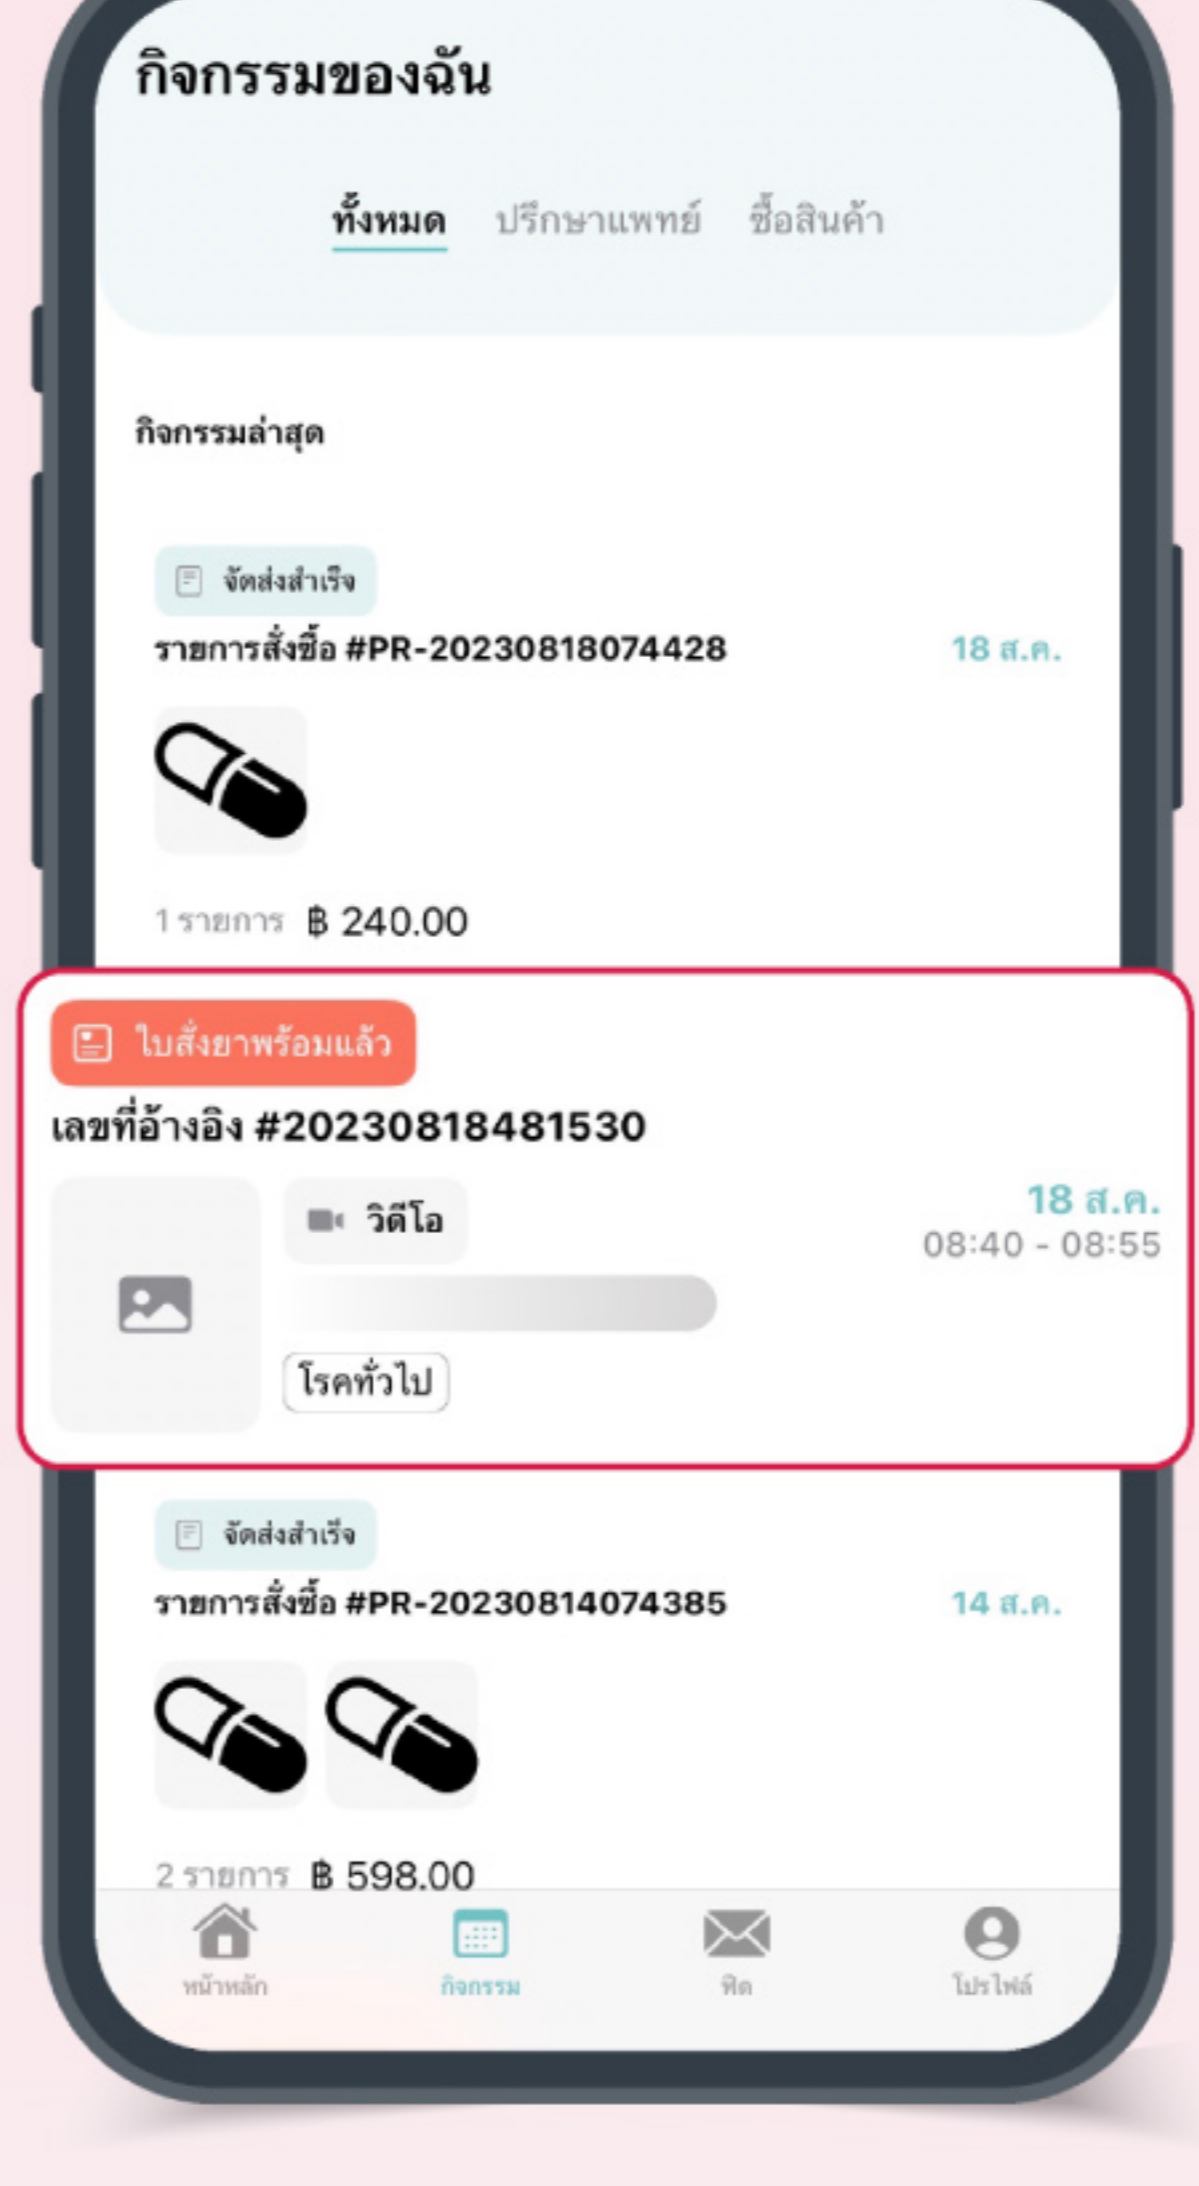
กิจกรรมของฉัน

ทั้งหมด ปรึกษาแพทย์ ซื้อสินค้า

กิจกรรมล่าสุด

จัดส่งสำเร็จ

รายการสั่งซื้อ #PR-20230818074428 18 ส.ค.

1 รายการ ฿ 240.00

ใบสั่งยาพร้อมแล้ว

เลขที่อ้างอิง #20230818481530

วิดีโอ

18 ส.ค.
08:40 - 08:55

โรคทั่วไป

จัดส่งสำเร็จ

รายการสั่งซื้อ #PR-20230814074385 14 ส.ค.

2 รายการ ฿ 598.00

หน้าหลัก กิจกรรม ทิด โปรไฟล์